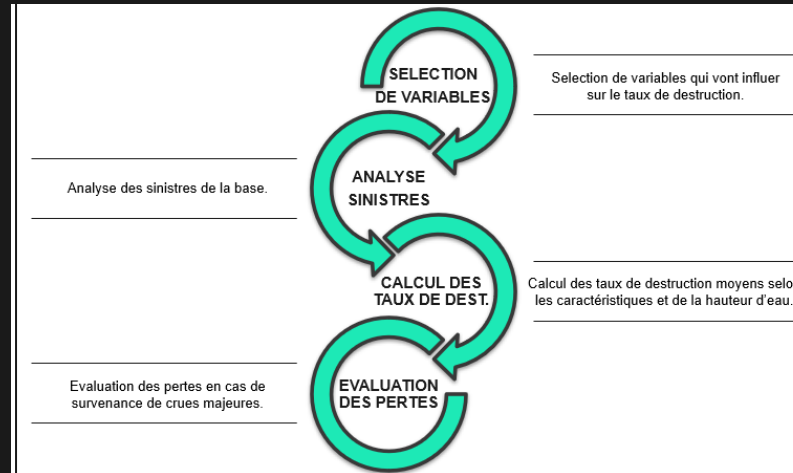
SELECTION DE VARIABLES

Selection de variables qui vont influer sur le taux de destruction.

ANALYSE SINISTRES

Analyse des sinistres de la base.

CALCUL DES TAUX DE DEST.

Calcul des taux de destruction moyens selo les caractéristiques et de la hauteur d'eau.

EVALUATION DES PERTES

Evaluation des pertes en cas de survenance de crues majeures.